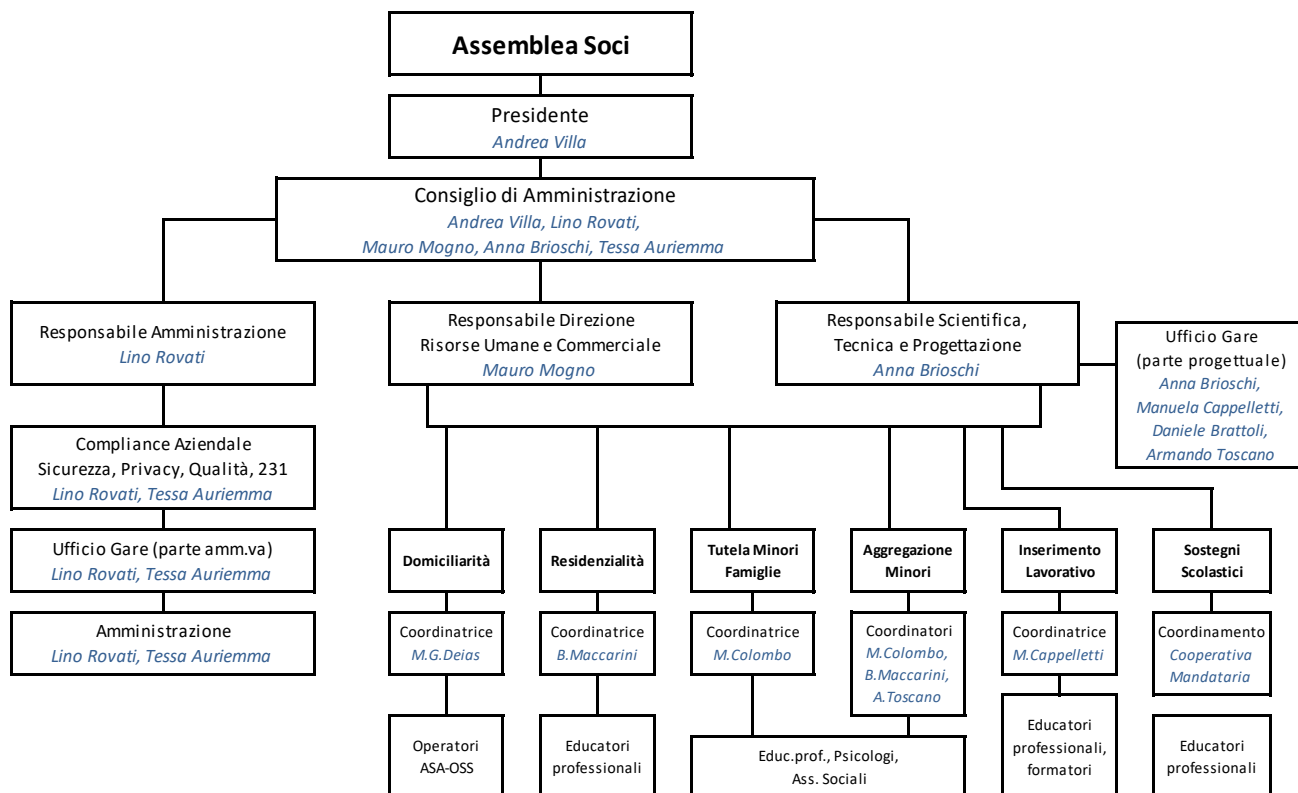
Assemblea Soci

Presidente
Andrea Villa

Consiglio di Amministrazione
Andrea Villa, Lino Rovati, Mauro Mogno, Anna Brioschi, Tessa Auriemma

Responsabile Amministrazione
Lino Rovati

Responsabile Direzione Risorse Umane e Commerciale
Mauro Mogno

Responsabile Scientifica, Tecnica e Progettazione
Anna Brioschi

Ufficio Gare (parte progettuale)
Anna Brioschi, Manuela Cappelletti, Daniele Brattoli, Armando Toscano

Compliance Aziendale
Sicurezza, Privacy, Qualità, 231
Lino Rovati, Tessa Auriemma

Ufficio Gare (parte amm.va)
Lino Rovati, Tessa Auriemma

Amministrazione
Lino Rovati, Tessa Auriemma

Domiciliarità

Coordinatrice
M.G.Deias

Operatori ASA-OSS

Residenzialità

Coordinatrice
B.Maccarini

Educatori professionali

Tutela Minori Famiglie

Coordinatrice
M.Colombo

Aggregazione Minori

Coordinatori
M.Colombo, B.Maccarini, A.Toscano

Educ.prof., Psicologi, Ass. Sociali

Inserimento Lavorativo

Coordinatrice
M.Cappelletti

Educatori professionali, formatori

Sostegni Scolastici

Coordinamento
Cooperativa Mandataria

Educatori professionali